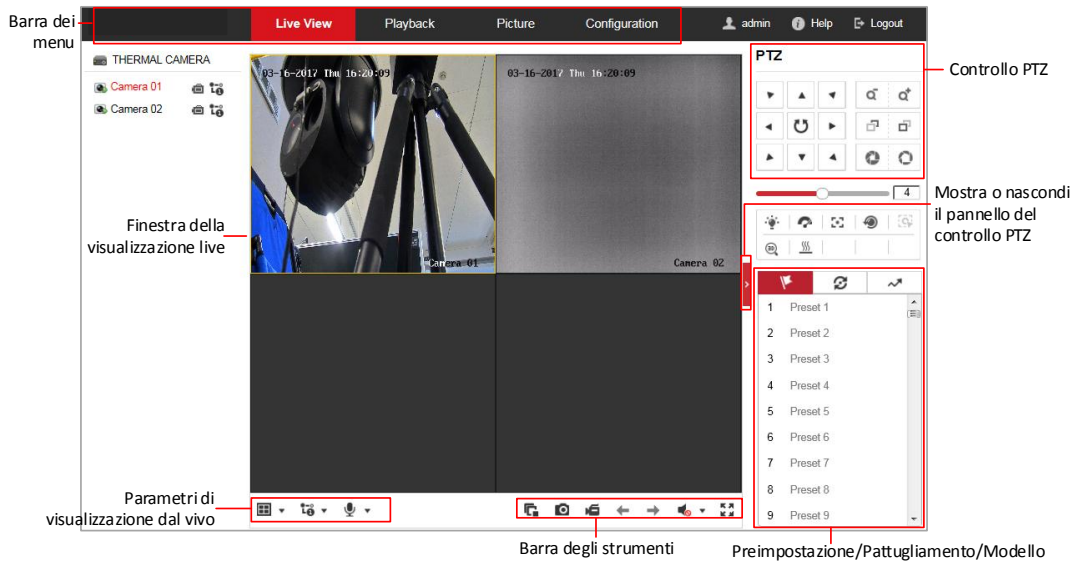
Barra dei menu

Live View | Playback | Picture | Configuration

admin | Help | Logout

THERMAL CAMERA

Camera 01

Camera 02

03-16-2017 Thu 16:20:09

Camera 01

03-16-2017 Thu 16:20:09

Camera 02

PTZ

Controllo PTZ

4

Mostra o nascondi il pannello del controllo PTZ

Finestra della visualizzazione live

1 Preset 1
2 Preset 2
3 Preset 3
4 Preset 4
5 Preset 5
6 Preset 6
7 Preset 7
8 Preset 8
9 Preset 9

Parametri di visualizzazione dal vivo

Barra degli strumenti

Preimpostazione/Pattugliamento/Modello